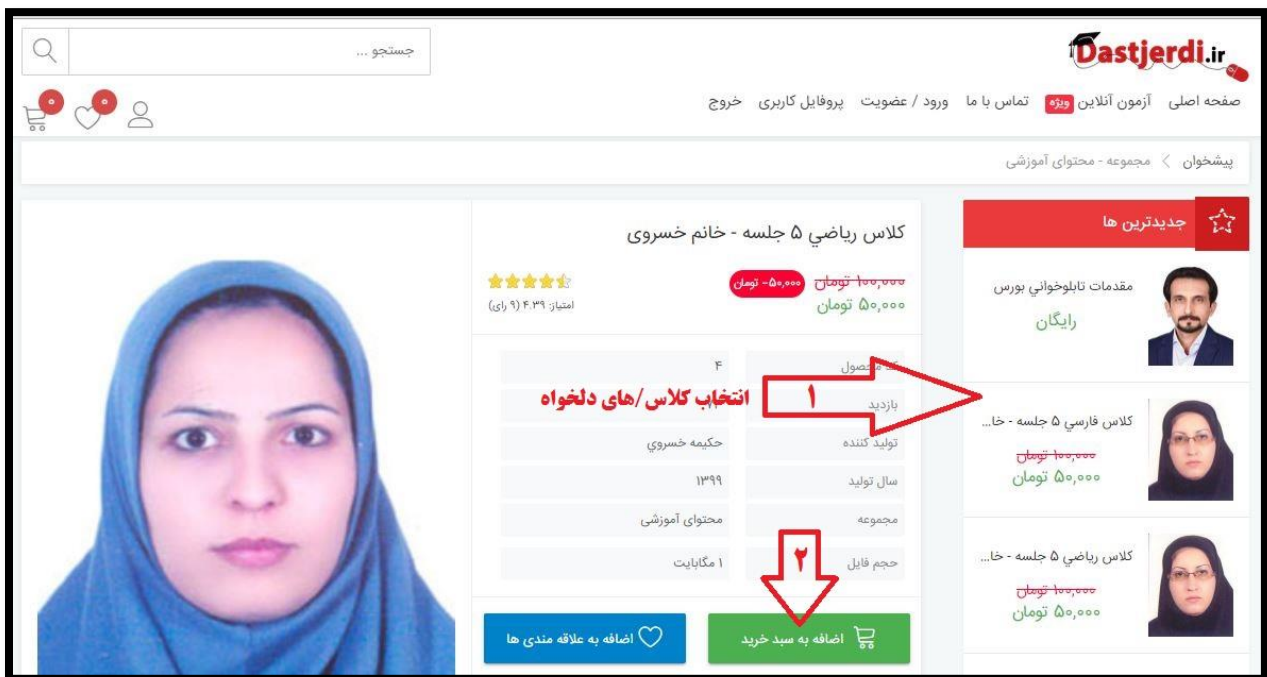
Dastjerdi.ir

جستجو ...

صفحه اصلی آزمون آنلاین ویژه تماس با ما ورود / عضویت پروفایل کاربری خروج

0 0

پیشخوان 〉 مجموعه - محتوای آموزشی

جدیدترین ها

مقدمات تابلوخوانی بورس
رایگان

کلاس فارسی ۵ جلسه - خا...
~~۱۰۰,۰۰۰ تومان~~
۵۰,۰۰۰ تومان

کلاس ریاضی ۵ جلسه - خا...
~~۱۰۰,۰۰۰ تومان~~
۵۰,۰۰۰ تومان

کلاس رياضي ۵ جلسه - خانم خسروی

~~۱۰۰,۰۰۰ تومان~~ ۵۰,۰۰۰- تومان
۵۰,۰۰۰ تومان

امتیاز: ۴.۳۹ (۹ رای)

| کد محصول | ۴ |
|---|---|
| بازدید | |
| تولید کننده | حکیمه خسروي |
| سال تولید | ۱۳۹۹ |
| مجموعه | محتوای آموزشی |
| حجم فایل | ۱ مگابایت |

۱ انتخاب کلاس/های دلخواه

۲

اضافه به سبد خرید

اضافه به علاقه مندی ها